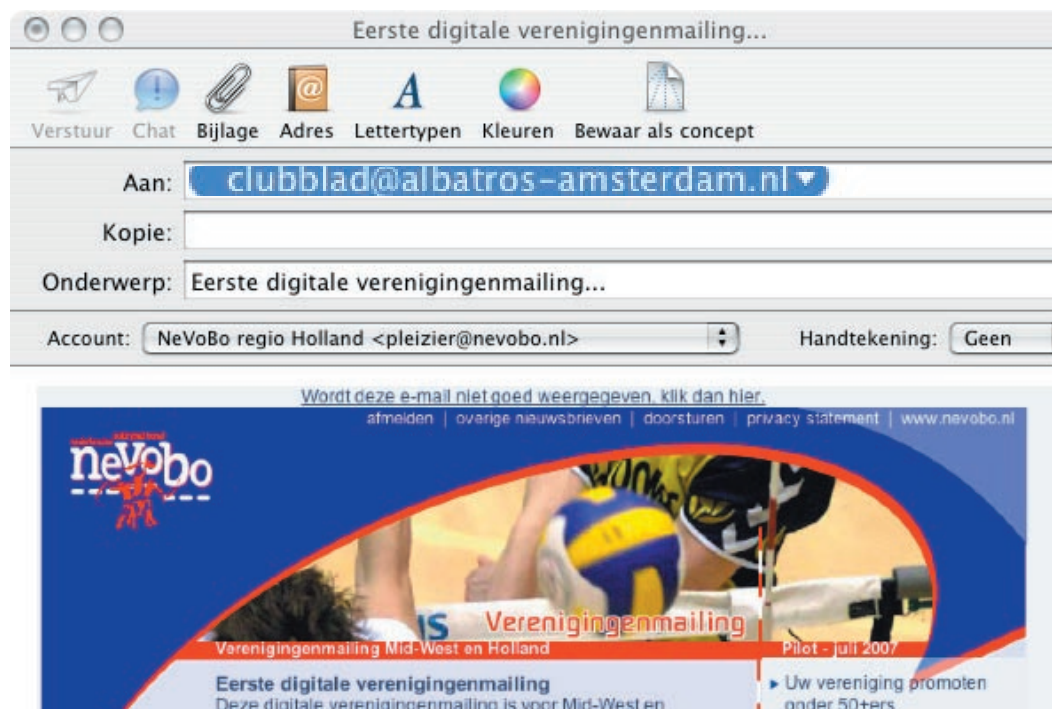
Eerste digitale verenigingenmailing...

Verstuur Chat Bijlage Adres Lettertypen Kleuren Bewaar als concept

Aan: clubblad@albatros-amsterdam.nl

Kopie:

Onderwerp: Eerste digitale verenigingenmailing...

Account: NeVoBo regio Holland <pleizier@nevobo.nl>

Handtekening: Geen

Wordt deze e-mail niet goed weergegeven, klik dan hier.

afmelden | overige nieuwsbrieven | doorsturen | privacy statement | www.nevobo.nl

nevobo

Verenigingenmailing

Verenigingenmailing Mid-West en Holland

Pilot - juli 2007

Eerste digitale verenigingenmailing

Deze digitale verenigingenmailing is voor Mid-West en

▸ Uw vereniging promoten onder 50+ers